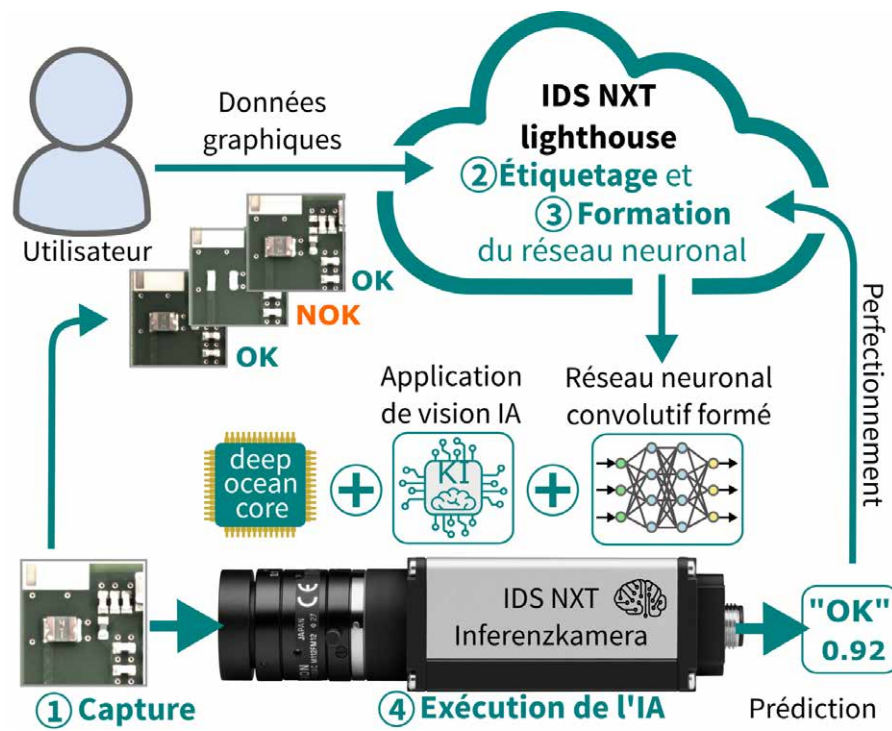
Données graphiques

IDS NXT lighthouse
② Étiquetage et
③ Formation
du réseau neuronal

Utilisateur

OK
NOK
OK

Perfectionnement

Application de vision IA

Réseau neuronal convolutif formé

deep ocean core

KI

IDS NXT
Inferenzkamera

CE
JAPAN

"OK"
0.92

① Capture

④ Exécution de l'IA

Prédiction